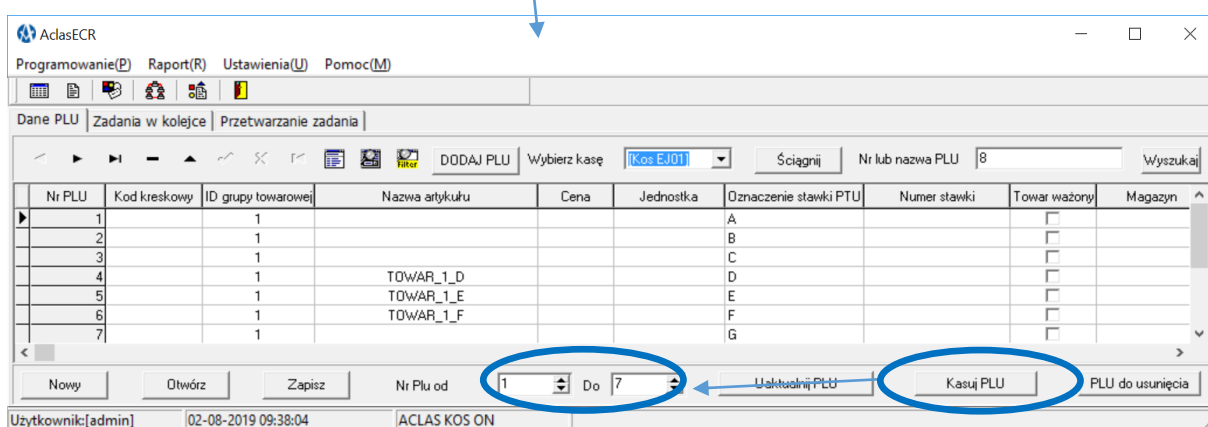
AclasECR

Programowanie(P) Raport(R) Ustawienia(U) Pomoc(M)

Dane PLU | Zadania w kolejce | Przetwarzanie zadania

DODAJ PLU Wybierz kasę [Kos EJ01] Ściągnij Nr lub nazwa PLU 8 Wyszukaj

| Nr PLU | Kod kreskowy | ID grupy towarowej | Nazwa artykułu | Cena | Jednostka | Oznaczenie stawki PTU | Numer stawki | Towar ważony | Magazyn |
|---|---|---|---|---|---|---|---|---|---|
| 1 | | 1 | | | | A | | | |
| 2 | | 1 | | | | B | | | |
| 3 | | 1 | | | | C | | | |
| 4 | | 1 | TOWAR_1_D | | | D | | | |
| 5 | | 1 | TOWAR_1_E | | | E | | | |
| 6 | | 1 | TOWAR_1_F | | | F | | | |
| 7 | | 1 | | | | G | | | |

Nowy Otwórz Zapisz Nr Plu od 1 Do 7 Uaktualnij PLU Kasuj PLU PLU do usunięcia

Użytkownik:[admin] 02-08-2019 09:38:04 ACLAS KOS ON